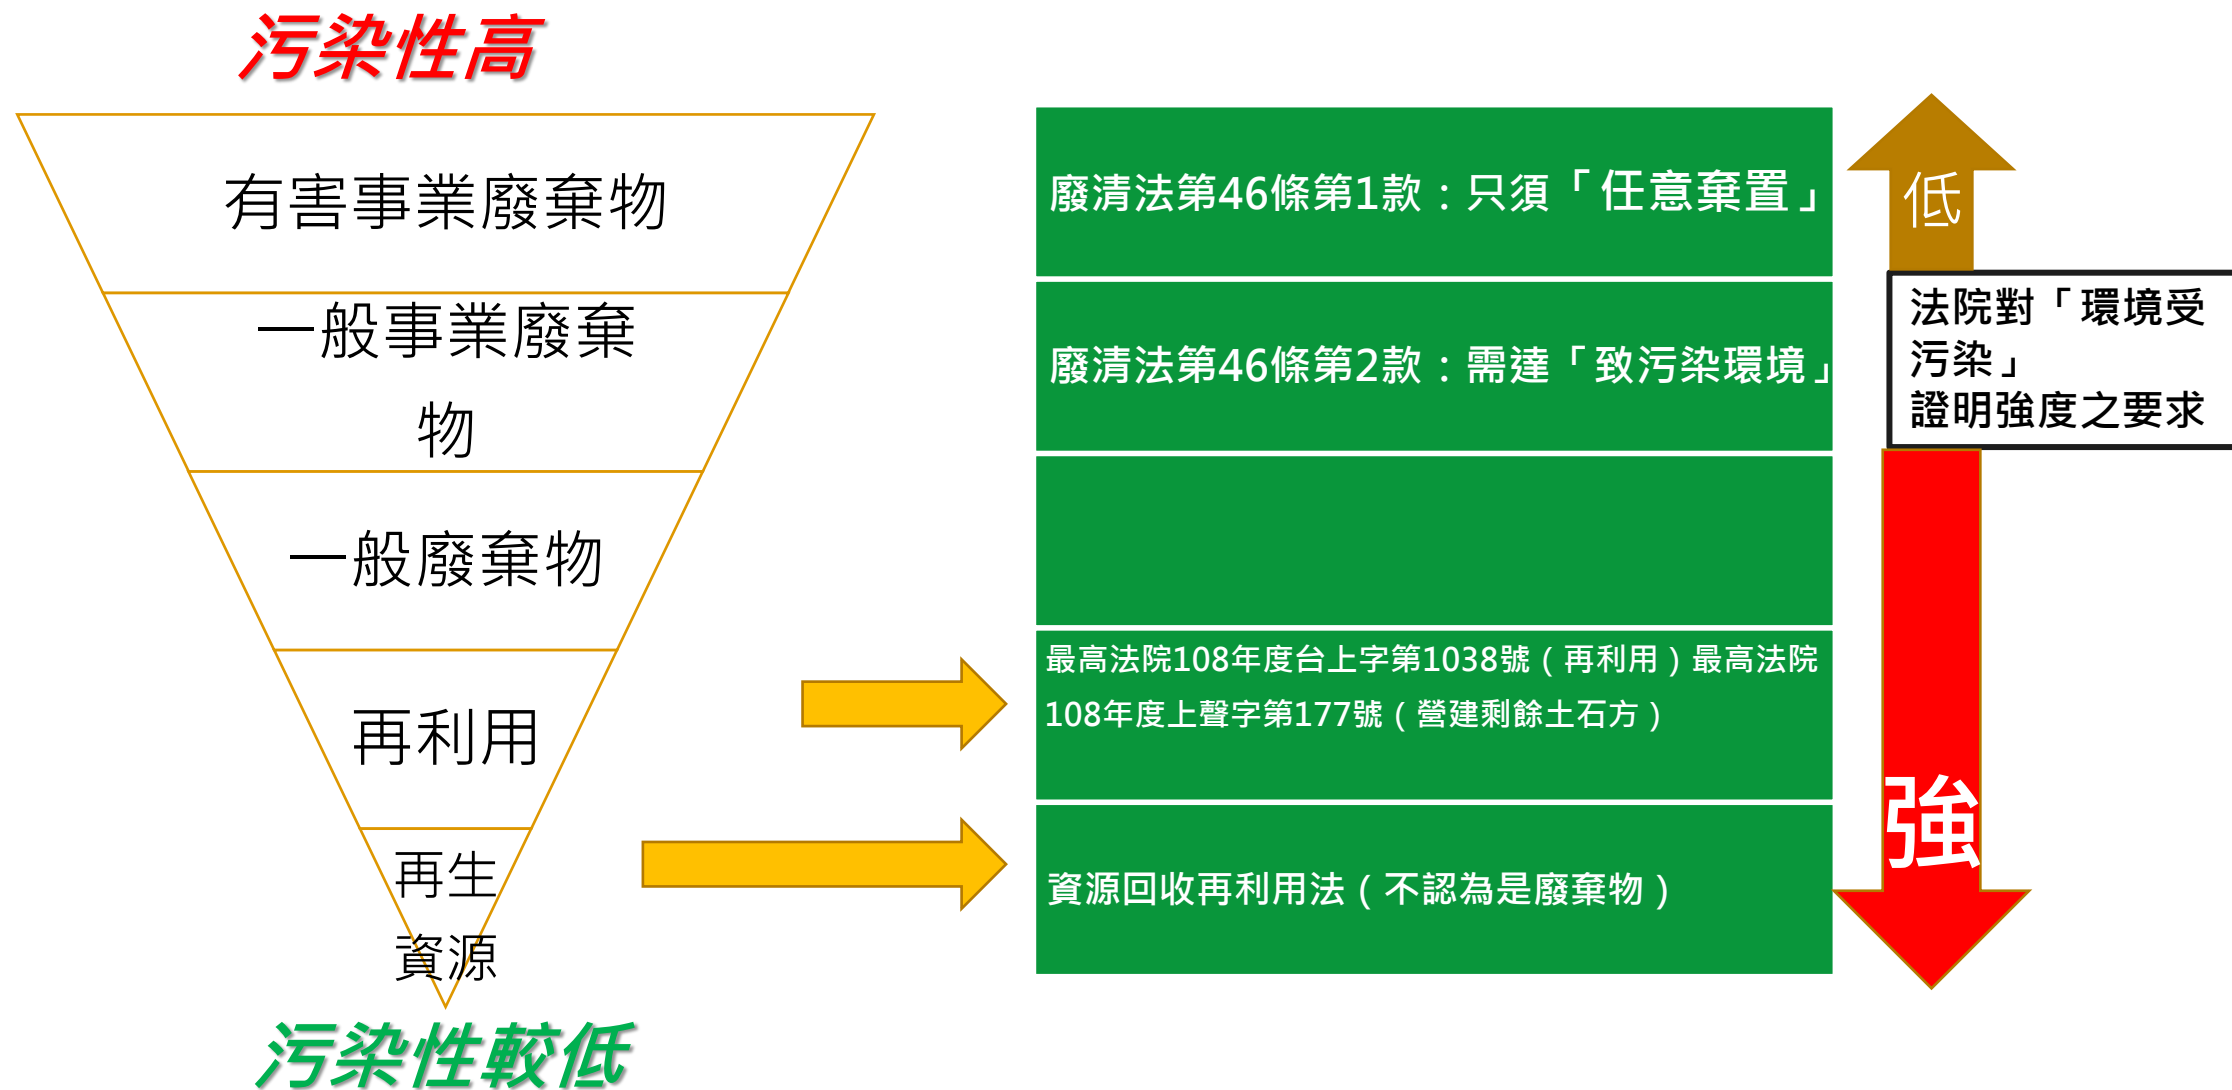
污染性高

有害事業廢棄物

一般事業廢棄物

一般廢棄物

再利用

再生資源

污染性較低

廢清法第46條第1款：只須「任意棄置」

廢清法第46條第2款：需達「致污染環境」

最高法院108年度台上字第1038號（再利用）最高法院108年度上聲字第177號（營建剩餘土石方）

資源回收再利用法（不認為是廢棄物）

低

法院對「環境受污染」證明強度之要求

強